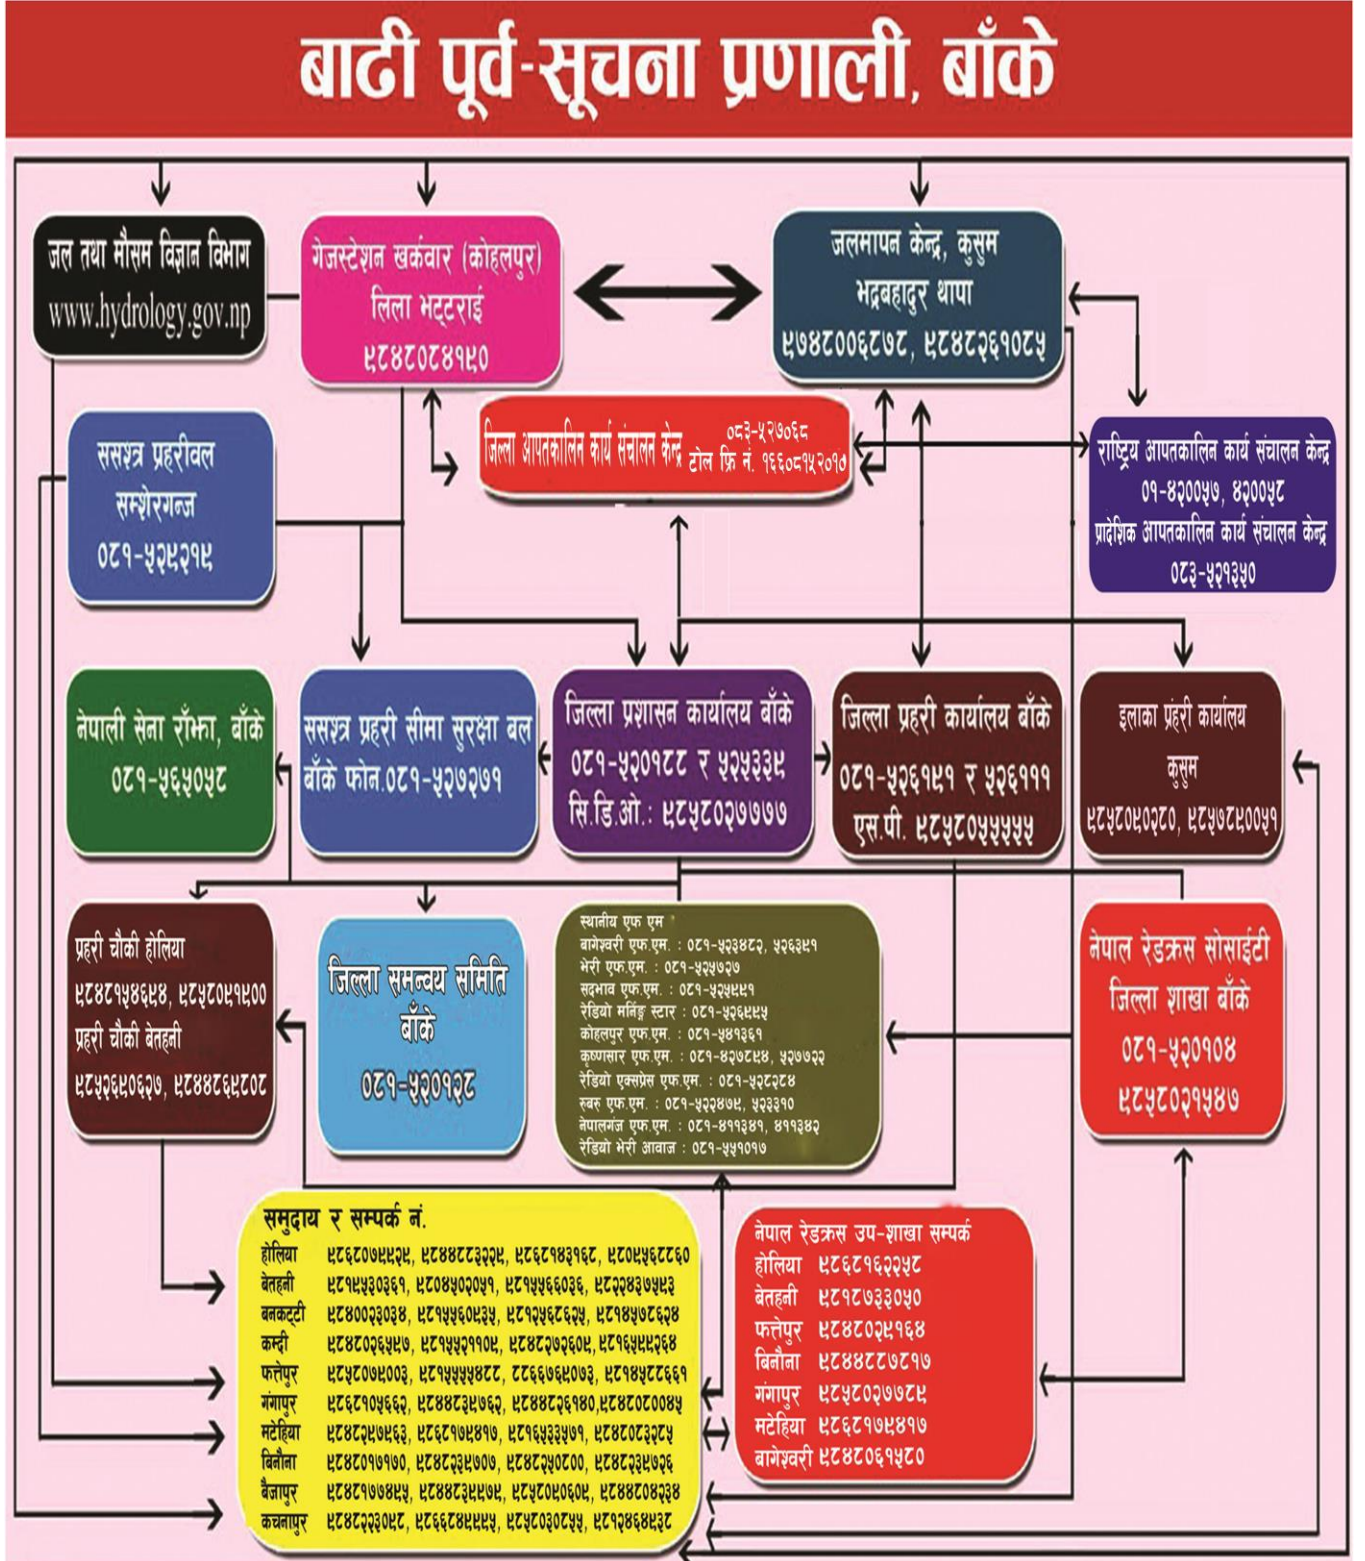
बाढी पूर्व-सूचना प्रणाली, बाँके

जल तथा मौसम विज्ञान विभाग
www.hydrology.gov.np

गेजस्टेशन खर्कवार (कोहलपुर)
लिला भट्टराई
९८४८०८४१९०

जलमापन केन्द्र, कुसुम
भद्रबहादुर थापा
९७४८००६८७८, ९८४८२६१०८५

जिल्ला आपतकालिन कार्य संचालन केन्द्र ०८१-५२७०६८ टोल फ्रि नं. १६६०८१५२०७०

सशस्त्र प्रहरीबल
सम्शेरगन्ज
०८१-५२९२१९

राष्ट्रिय आपतकालिन कार्य संचालन केन्द्र
०१-४२००५७, ४२००५८
प्रादेशिक आपतकालिन कार्य संचालन केन्द्र
०८३-५२१३५०

नेपाली सेना राँझा, बाँके
०८१-५६५०५८

सशस्त्र प्रहरी सीमा सुरक्षा बल
बाँके फोन.०८१-५२७२७१

जिल्ला प्रशासन कार्यालय बाँके
०८१-५२०१८८ र ५२५३३९
सि.डि.ओ.: ९८५८०२७७७७

जिल्ला प्रहरी कार्यालय बाँके
०८१-५२६१९१ र ५२६१११
एस.पी. ९८५८०५५५५५

इलाका प्रहरी कार्यालय
कुसुम
९८५८०९०२८०, ९८५७८९००५१

प्रहरी चौकी होलिया
९८४८१५४६५४, ९८५८०५९१००
प्रहरी चौकी बेतहनी
९८५२६९०६२७, ९८४४८६९८०८

जिल्ला समन्वय समिति
बाँके
०८१-५२०१२८

स्थानीय एफ एम
बागेश्वरी एफ.एम. : ०८१-५२३४८२, ५२६३५१
भेरी एफ.एम. : ०८१-५२५७२७
सद्भाव एफ.एम. : ०८१-५२५९९१
रेडियो मर्निङ्ग स्टार : ०८१-५२६९९५
कोहलपुर एफ.एम. : ०८१-५४१३६१
कृष्णसार एफ.एम. : ०८१-४२०८४४, ५२७७२२
रेडियो एक्सप्रेस एफ.एम. : ०८१-५२८२८४
रुबरु एफ.एम. : ०८१-५२२४७९, ५२३३१०
नेपालगंज एफ.एम. : ०८१-४११३४१, ४११३४२
रेडियो भेरी आवाज : ०८१-५५१०१७

नेपाल रेडक्रस सोसाईटी
जिल्ला शाखा बाँके
०८१-५२०१०४
९८५८०२१५४७

समुदाय र सम्पर्क नं.
होलिया ९८६८०७९९२९, ९८४४८८३२२९, ९८६८१४३१६८, ९८०५५६८८६०
बेतहनी ९८१९५३०३६१, ९८०४५०२०५१, ९८१५५६६०३६, ९८२२४३७५९३
बनकट्टी ९८४००२३०३४, ९८१५५६०९३५, ९८१२५६८६२५, ९८१४५७८६२४
कम्दी ९८४८०२६५९७, ९८१५५२११०९, ९८४८२७२६०९, ९८१६५९९२६४
फत्तेपुर ९८५८०७९००३, ९८१५५५५४८८, ८८६६७६९०७३, ९८१४५८८६६१
गंगापुर ९८६८१०५६६२, ९८४४८३९७६२, ९८४४८२६१४०,९८४८०८००४५
मटेहिया ९८४८२९९९६३, ९८६८१७९४१७, ९८१६५३३५७१, ९८४८०८३२८५
बिनौना ९८४८०१७७७०, ९८४८२३९७०७, ९८४८२५०८००, ९८४८२३९७२६
बैजापुर ९८४८१७७४९५, ९८४४८३९९७९, ९८५८०९०६०९, ९८४४८०४२३४
कचनापुर ९८४८२२३०७८, ९८६६८४९९९५, ९८५८०३०८५५, ९८१२४६४४३८

नेपाल रेडक्रस उप-शाखा सम्पर्क
होलिया ९८६८१६२२५८
बेतहनी ९८१८७३३०५०
फत्तेपुर ९८४८०२९१६४
बिनौना ९८४४८८७८१७
गंगापुर ९८५८०२७७८९
मटेहिया ९८६८१७९४१७
बागेश्वरी ९८४८०६१५८०